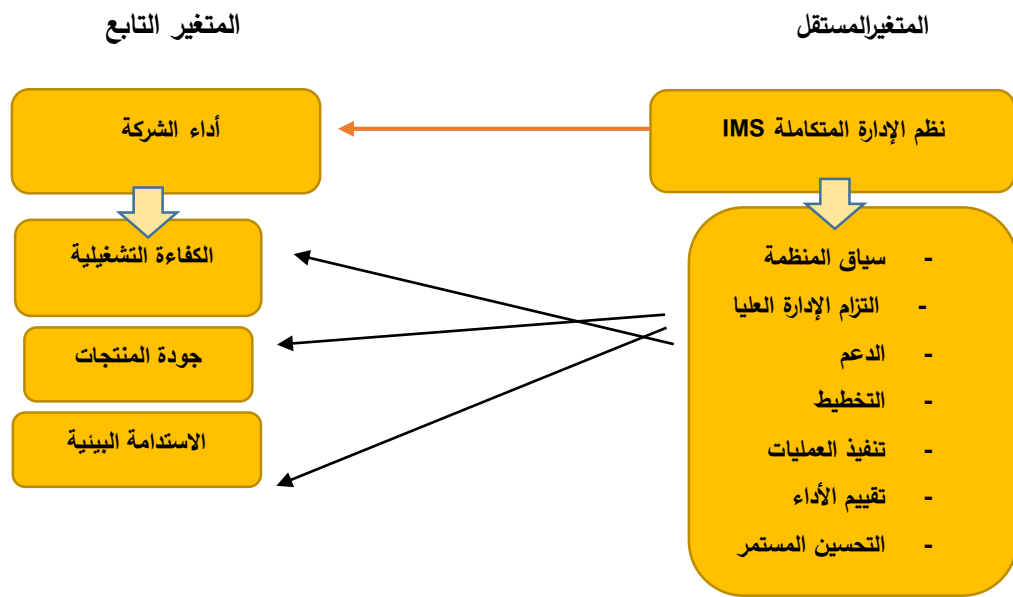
المتغيرالمستقل

المتغير التابع

نظم الإدارة المتكاملة IMS

أداء الشركة

- سياق المنظمة
- التزام الإدارة العليا
- الدعم
- التخطيط
- تنفيذ العمليات
- تقييم الأداء
- التحسين المستمر

الكفاءة التشغيلية

جودة المنتجات

الاستدامة البيئية